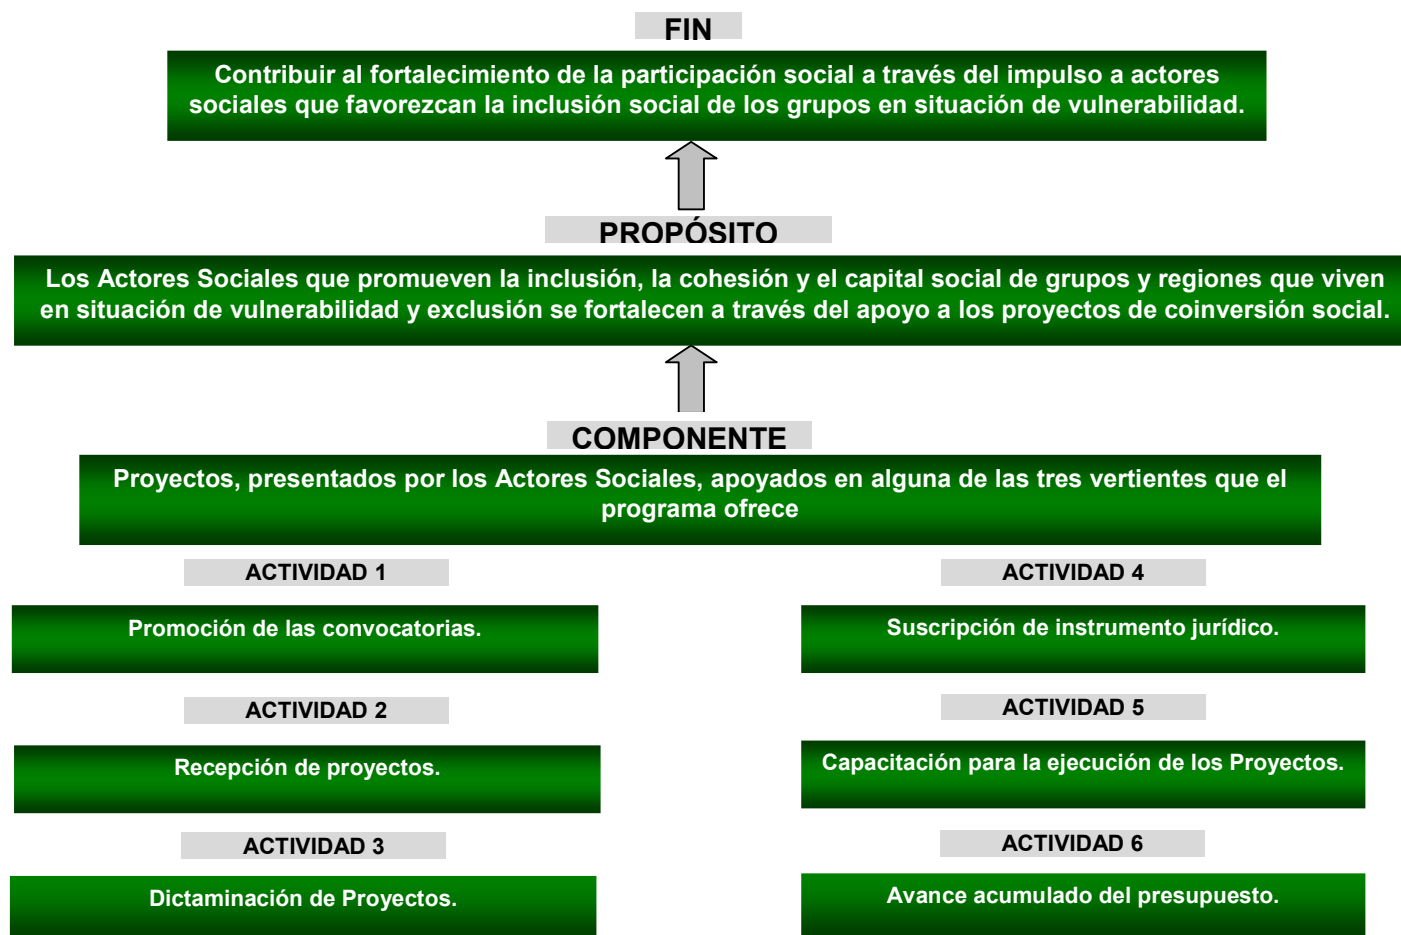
FIN

Contribuir al fortalecimiento de la participación social a través del impulso a actores sociales que favorezcan la inclusión social de los grupos en situación de vulnerabilidad.

PROPÓSITO

Los Actores Sociales que promueven la inclusión, la cohesión y el capital social de grupos y regiones que viven en situación de vulnerabilidad y exclusión se fortalecen a través del apoyo a los proyectos de coinversión social.

COMPONENTE

Proyectos, presentados por los Actores Sociales, apoyados en alguna de las tres vertientes que el programa ofrece

ACTIVIDAD 1

Promoción de las convocatorias.

ACTIVIDAD 2

Recepción de proyectos.

ACTIVIDAD 3

Dictaminación de Proyectos.

ACTIVIDAD 4

Suscripción de instrumento jurídico.

ACTIVIDAD 5

Capacitación para la ejecución de los Proyectos.

ACTIVIDAD 6

Avance acumulado del presupuesto.